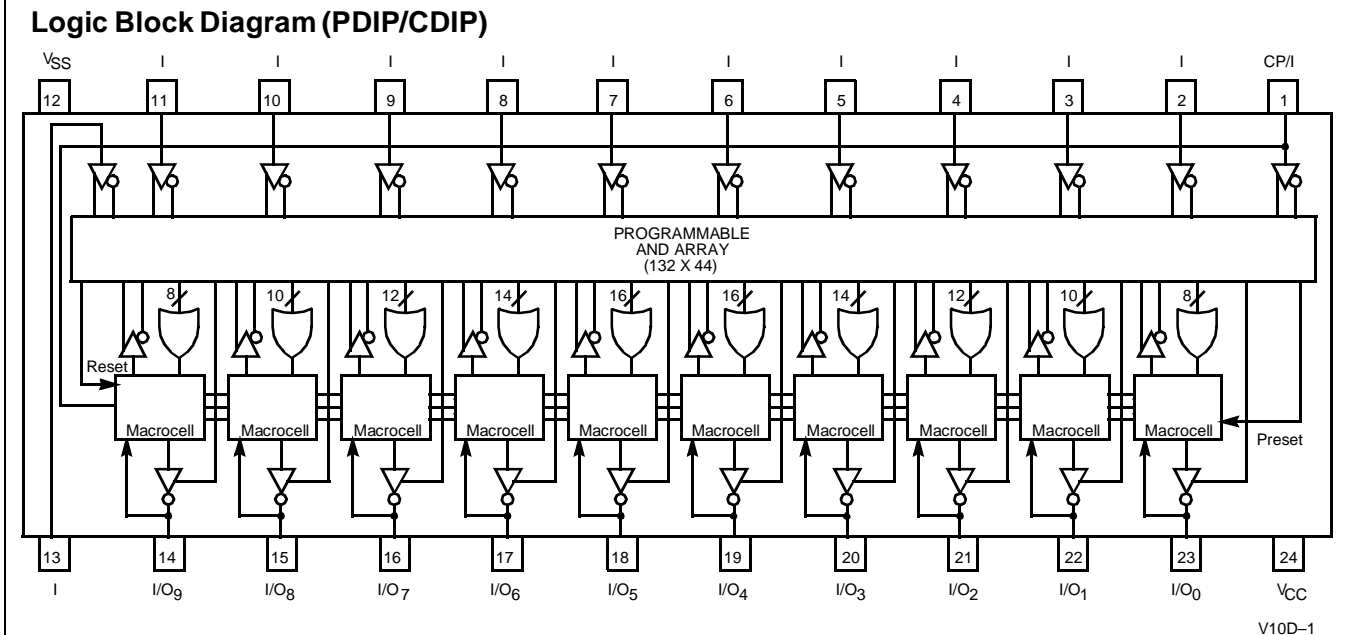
Logic Block Diagram (PDIP/CDIP)

$V_{SS}$ I I I I I I I I I I CP/I

12 11 10 9 8 7 6 5 4 3 2 1

PROGRAMMABLE AND ARRAY (132 X 44)

8 10 12 14 16 16 14 12 10 8

Reset

Macrocell Macrocell Macrocell Macrocell Macrocell Macrocell Macrocell Macrocell Macrocell Macrocell

Preset

13 14 15 16 17 18 19 20 21 22 23 24

I $I/O_9$ $I/O_8$ $I/O_7$ $I/O_6$ $I/O_5$ $I/O_4$ $I/O_3$ $I/O_2$ $I/O_1$ $I/O_0$ $V_{CC}$

V10D–1